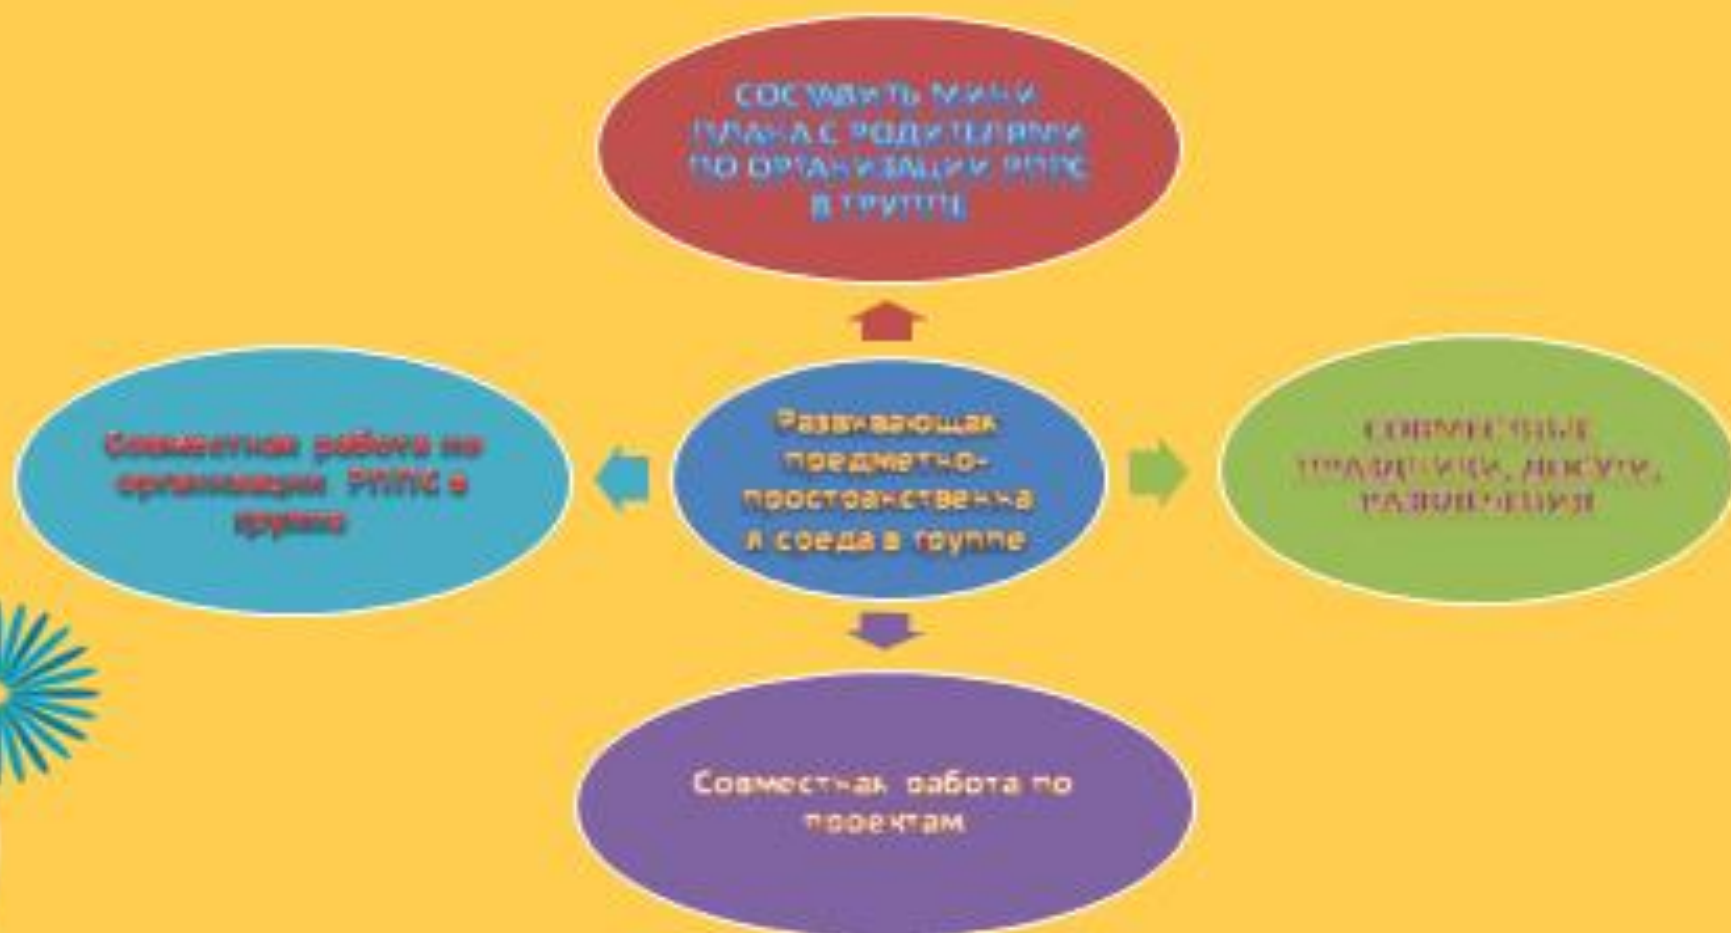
СОСТАВИТЬ МИНИ ПЛАНА С РОДИТЕЛЯМИ ПО ОРГАНИЗАЦИИ РППС В ГРУППЕ

Совместная работа по организации РППС в группе

Развивающая предметно-пространственная среда в группе

СОВМЕСТНЫЕ ПРАЗДНИКИ, ДОСУГИ, РАЗВЛЕЧЕНИЯ

Совместная работа по проектам